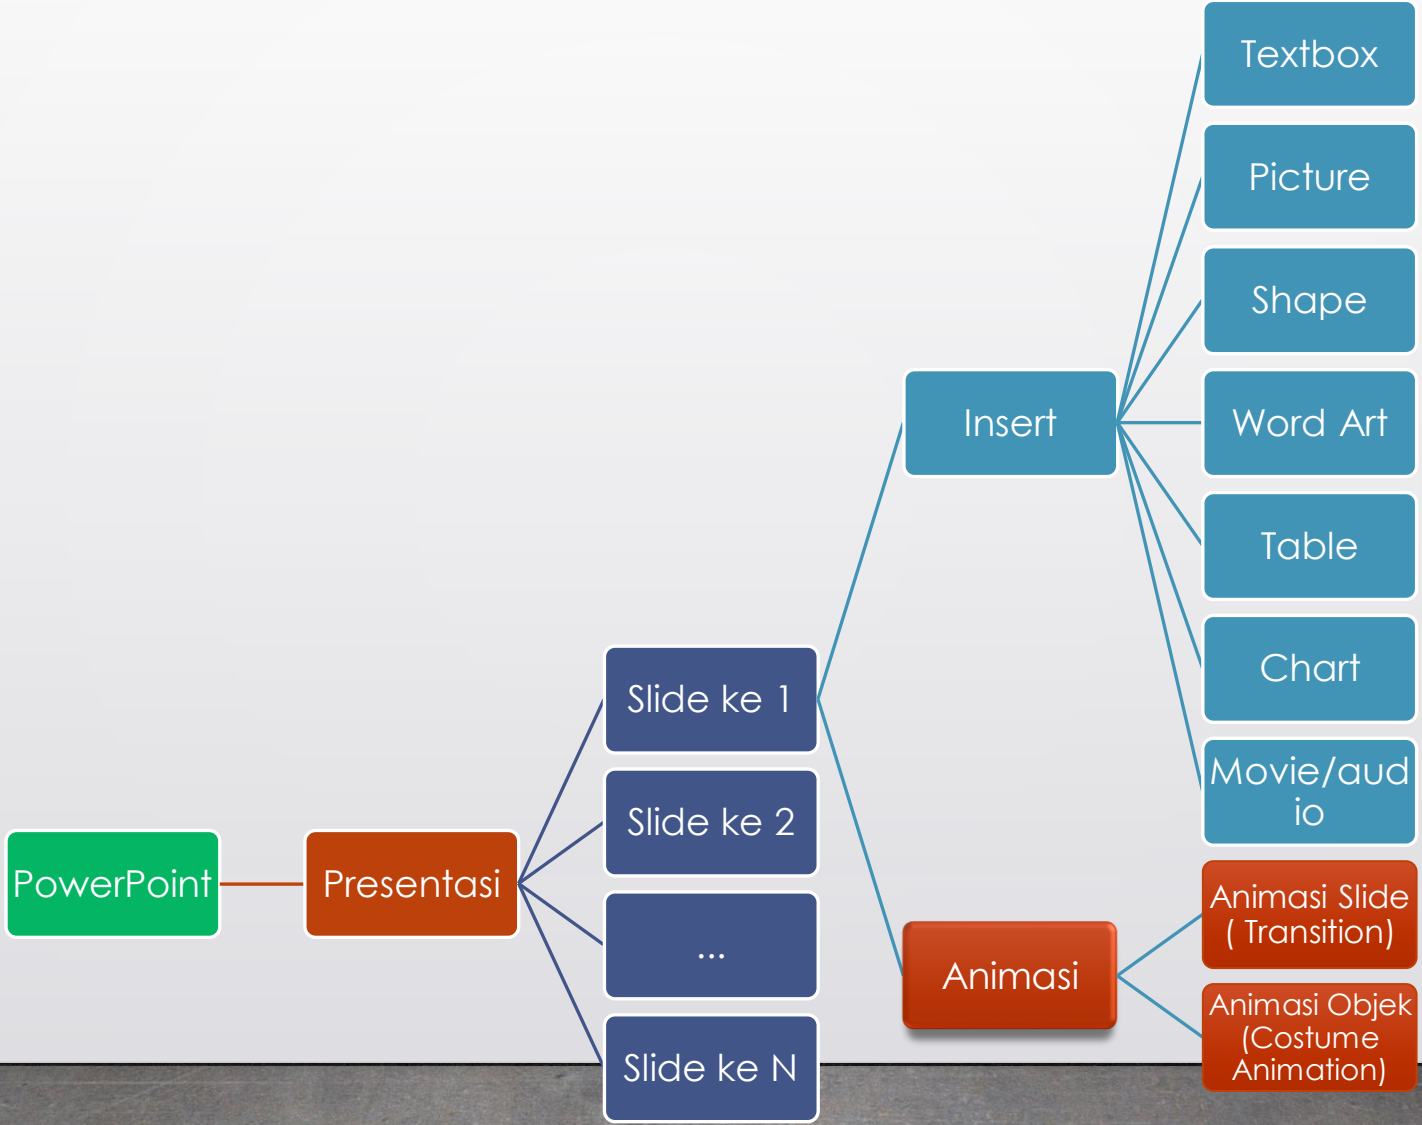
PowerPoint

Presentasi

Slide ke 1

Slide ke 2

...

Slide ke N

Insert

Animasi

Textbox

Picture

Shape

Word Art

Table

Chart

Movie/audio

Animasi Slide ( Transition)

Animasi Objek (Costume Animation)